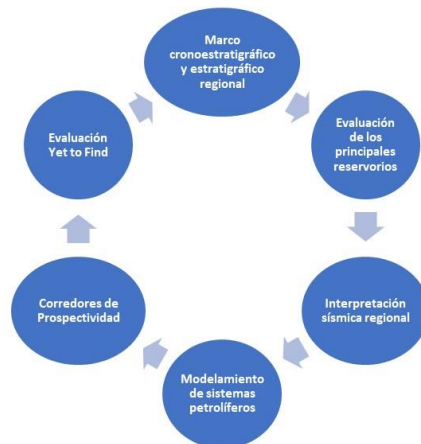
Marco cronoestratigráfico y estratigráfico regional

Evaluación de los principales reservorios

Interpretación sísmica regional

Modelamiento de sistemas petrolíferos

Corredores de Prospectividad

Evaluación Yet to Find